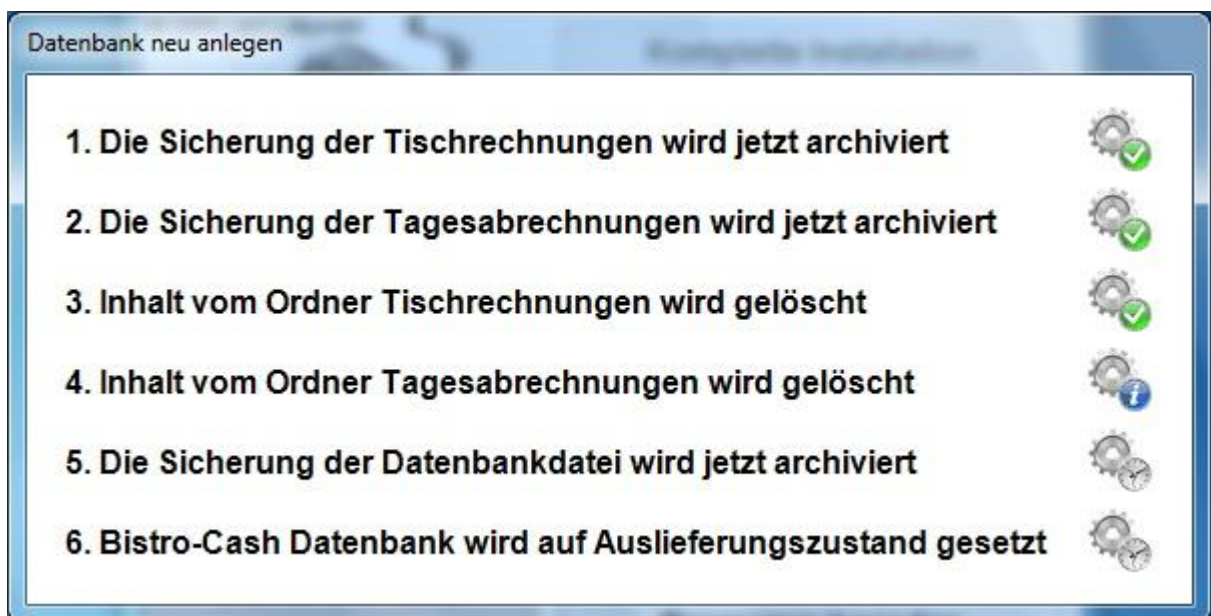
Datenbank neu anlegen

1. Die Sicherung der Tischrechnungen wird jetzt archiviert

2. Die Sicherung der Tagesabrechnungen wird jetzt archiviert

3. Inhalt vom Ordner Tischrechnungen wird gelöscht

4. Inhalt vom Ordner Tagesabrechnungen wird gelöscht

5. Die Sicherung der Datenbankdatei wird jetzt archiviert

6. Bistro-Cash Datenbank wird auf Auslieferungszustand gesetzt